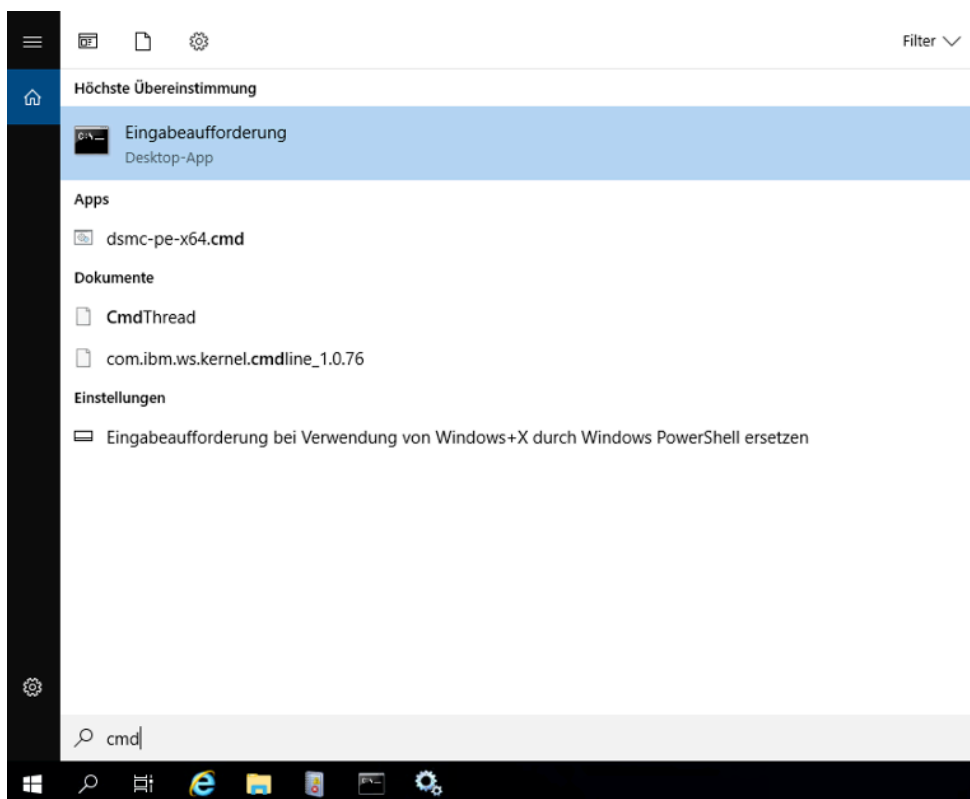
Filter

Höchste Übereinstimmung

Eingabeaufforderung
Desktop-App

Apps

dsmc-pe-x64.cmd

Dokumente

CmdThread

com.ibm.ws.kernel.cmdline_1.0.76

Einstellungen

Eingabeaufforderung bei Verwendung von Windows+X durch Windows PowerShell ersetzen

cmd